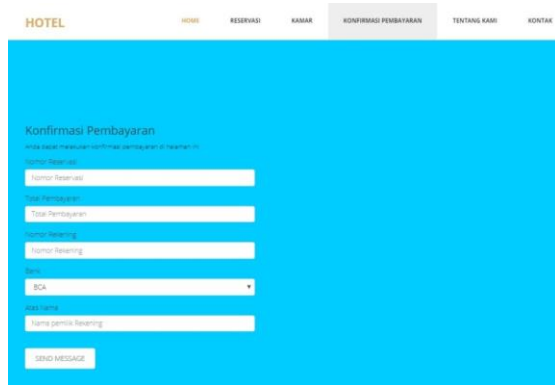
HOTEL

HOME RESERVASI KAMAR KONFIRMASI PEMBAYARAN TENTANG KAMI KONTAK

Konfirmasi Pembayaran

Anda dapat melakukan konfirmasi pembayaran di halaman ini

Nomor Reservasi

Nomor Reservasi

Total Pembayaran

Total Pembayaran

Nomor Rekening

Nomor Rekening

Bank

BCA

Atas Nama

Nama pemilik Rekening

SEND MESSAGE